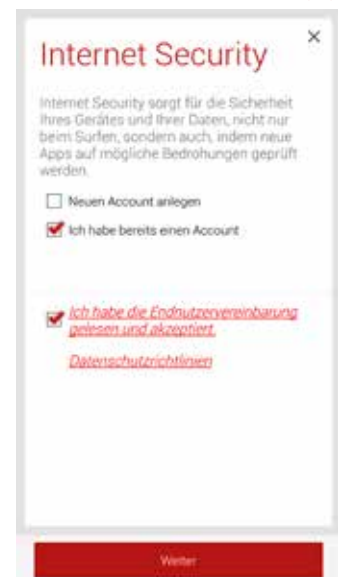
×

Internet Security

Internet Security sorgt für die Sicherheit Ihres Gerätes und Ihrer Daten, nicht nur beim Surfen, sondern auch, indem neue Apps auf mögliche Bedrohungen geprüft werden.

Neuen Account anlegen

Ich habe bereits einen Account

Ich habe die Endnutzervereinbarung gelesen und akzeptiert.

Datenschutzrichtlinien

Weiter